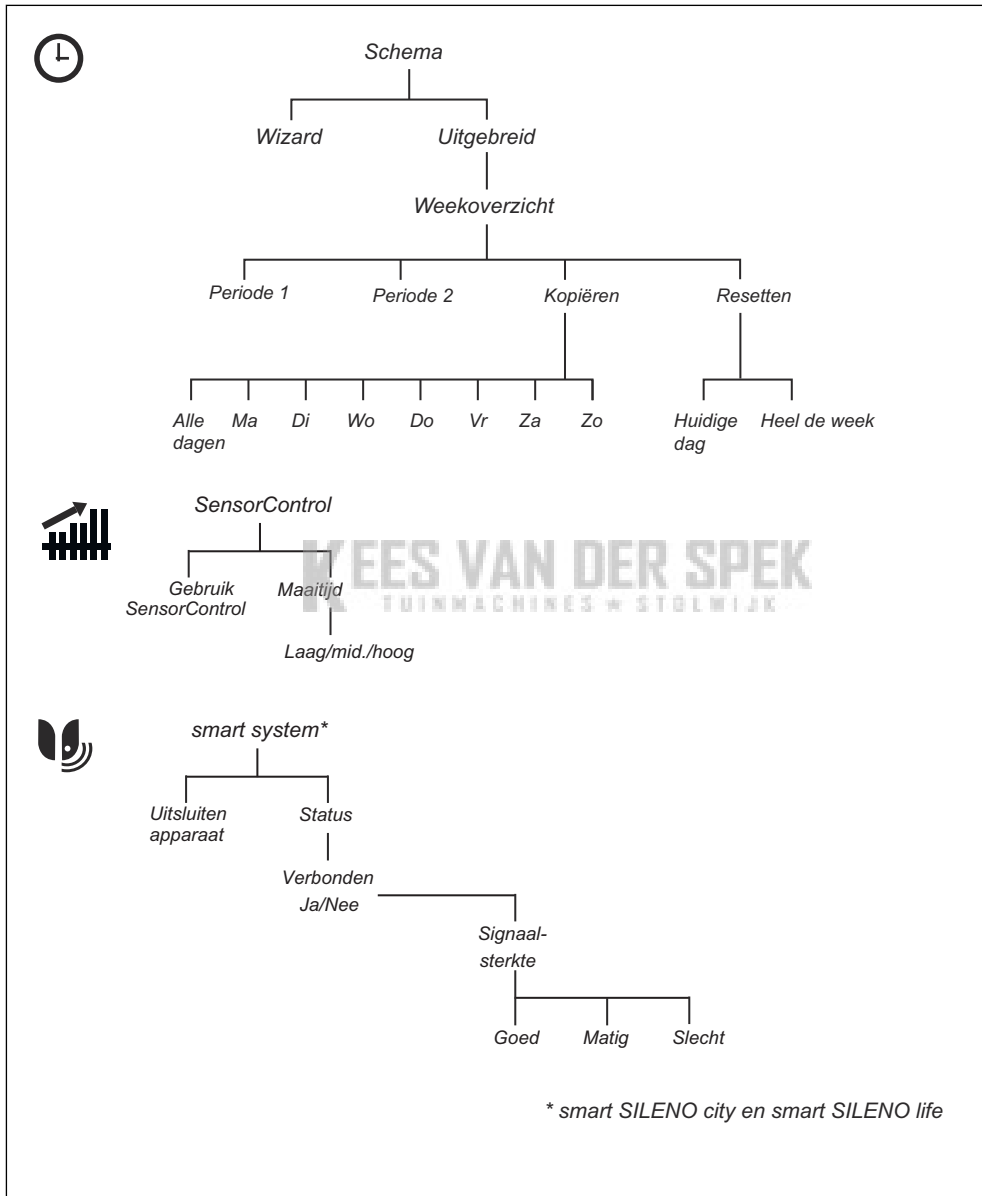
Schema

Wizard

Uitgebreid

Weekoverzicht

Periode 1

Periode 2

Kopiëren

Resetten

Alle dagen

Ma

Di

Wo

Do

Vr

Za

Zo

Huidige dag

Heel de week

SensorControl

Gebruik SensorControl

Maaitijd

Laag/mid./hoog

KEES VAN DER SPEK
TUINMACHINES • STOLWIJK

smart system*

Uitsluiten apparaat

Status

Verbonden Ja/Nee

Signaalsterkte

Goed

Matig

Slecht

* smart SILENO city en smart SILENO life